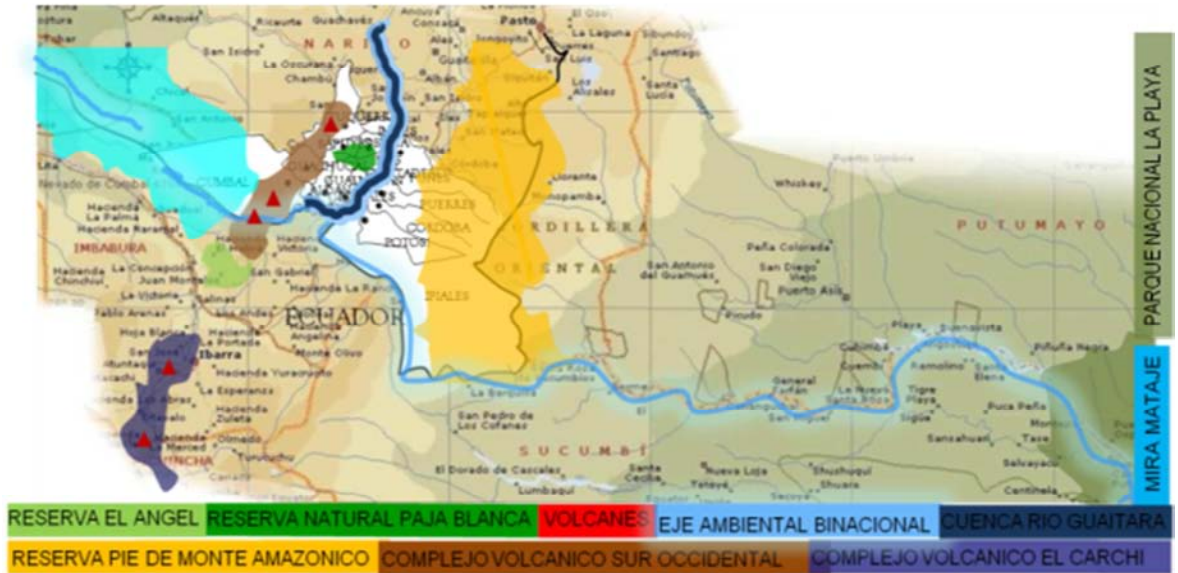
Altaquer
Guachavés
Consacá
Pasto
El Ocal
NARIÑO
La Laguna
Sibundoy
San Isidro
La Ocurana
Chambú
Santiago
Los Alcales
Santa Lucia
Puerto Umbria
Whiskey
Llorente
Monopamba
CUMBAL
Nevado de Cumbal
Hacienda La Palma
Hacienda Rarangal
IMBABURA
PUERRES
CORDOBA
POTOSI
IPIALES
CORDILLERA ORIENTAL
PUTUMAYO
Peña Colorada
San Diego Viejo
Puerto Asís
San Antonio del Guamuez
Hacienda La Concepción
Hacienda Chanchol
San Gabriel
Juan Montalvo
La Victoria
Salinas
Pablo Arenas
Hoja Blanca
ECUADOR
Ibarra
Hacienda La Portada
Hacienda Yuracruz
Monte Olivo
La Esperanza
Hacienda Zuleta
Olmedo
CHINCHA
San José
La Bonita
San Pedro de Los Cofanes
SUCUMBIOS
El Dorado de Cascales
Lumbaqui
Santa Cecilia
Nueva Loja
Shushufindi
General Farfán
Cuembí
Tigre Playa
Puerto El Carmen
Buca Peña
Sansahuari
Tasaya
Piñuña Negra
PARQUE NACIONAL LA PLAYA
MIRA MATAJE
RESERVA EL ANGEL
RESERVA NATURAL PAJA BLANCA
VOLCANES
EJE AMBIENTAL BINACIONAL
CUENCA RIO GUAITARA
RESERVA PIE DE MONTE AMAZONICO
COMPLEJO VOLCANICO SUR OCCIDENTAL
COMPLEJO VOLCANICO EL CARCHI